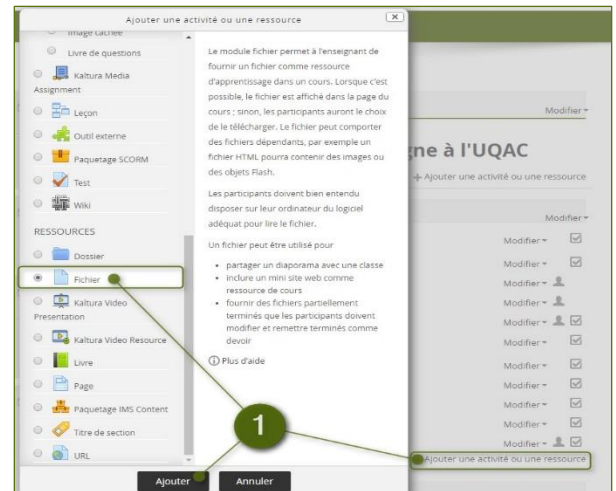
Ajouter une activité ou une ressource

Image cachée

Livre de questions

Kaltura Media Assignment

Leçon

Outil externe

Paquetage SCORM

Test

Wiki

RESSOURCES

Dossier

Fichier

Kaltura Video Presentation

Kaltura Video Resource

Livre

Page

Paquetage IMS Content

Titre de section

URL

Le module fichier permet à l'enseignant de fournir un fichier comme ressource d'apprentissage dans un cours. Lorsque c'est possible, le fichier est affiché dans la page du cours ; sinon, les participants auront le choix de le télécharger. Le fichier peut comporter des fichiers dépendants, par exemple un fichier HTML pourra contenir des images ou des objets Flash.

Les participants doivent bien entendu disposer sur leur ordinateur du logiciel adéquat pour lire le fichier.

Un fichier peut être utilisé pour

- partager un diaporama avec une classe
- inclure un mini site web comme ressource de cours
- fournir des fichiers partiellement terminés que les participants doivent modifier et remettre terminés comme devoir

Plus d'aide

Ajouter

Annuler

1

Modifier

gne à l'UQAC

+ Ajouter une activité ou une ressource

Modifier

Modifier

Modifier

Modifier

Modifier

Modifier

Modifier

Modifier

Modifier

Modifier

Modifier

Modifier

Ajouter une activité ou une ressource